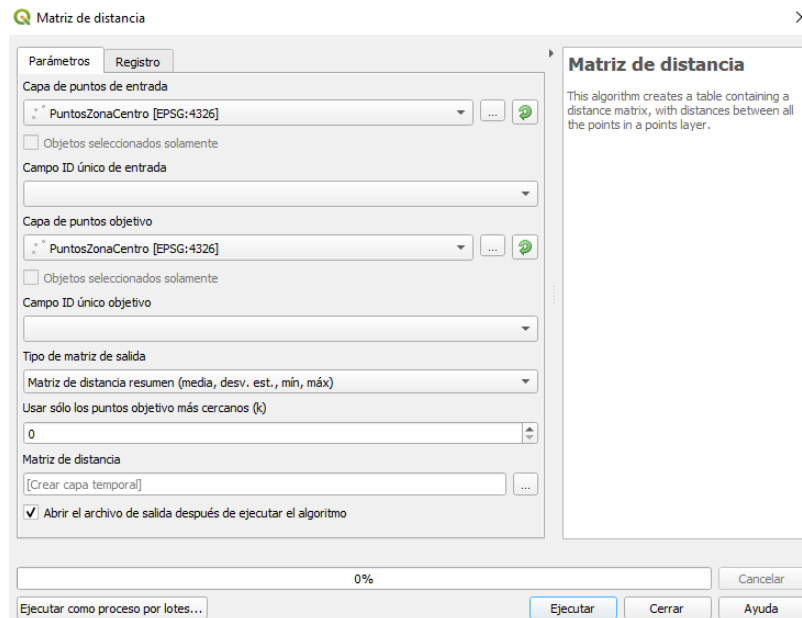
Matriz de distancia

Parámetros | Registro

Capa de puntos de entrada

PuntosZonaCentro [EPSG:4326]

...

Objetos seleccionados solamente

Campo ID único de entrada

Capa de puntos objetivo

PuntosZonaCentro [EPSG:4326]

...

Objetos seleccionados solamente

Campo ID único objetivo

Tipo de matriz de salida

Matriz de distancia resumen (media, desv. est., mín, máx)

Usar sólo los puntos objetivo más cercanos (k)

0

Matriz de distancia

[Crear capa temporal]

...

Abrir el archivo de salida después de ejecutar el algoritmo

Matriz de distancia

This algorithm creates a table containing a distance matrix, with distances between all the points in a points layer.

0%

Cancelar

Ejecutar como proceso por lotes...

Ejecutar

Cerrar

Ayuda